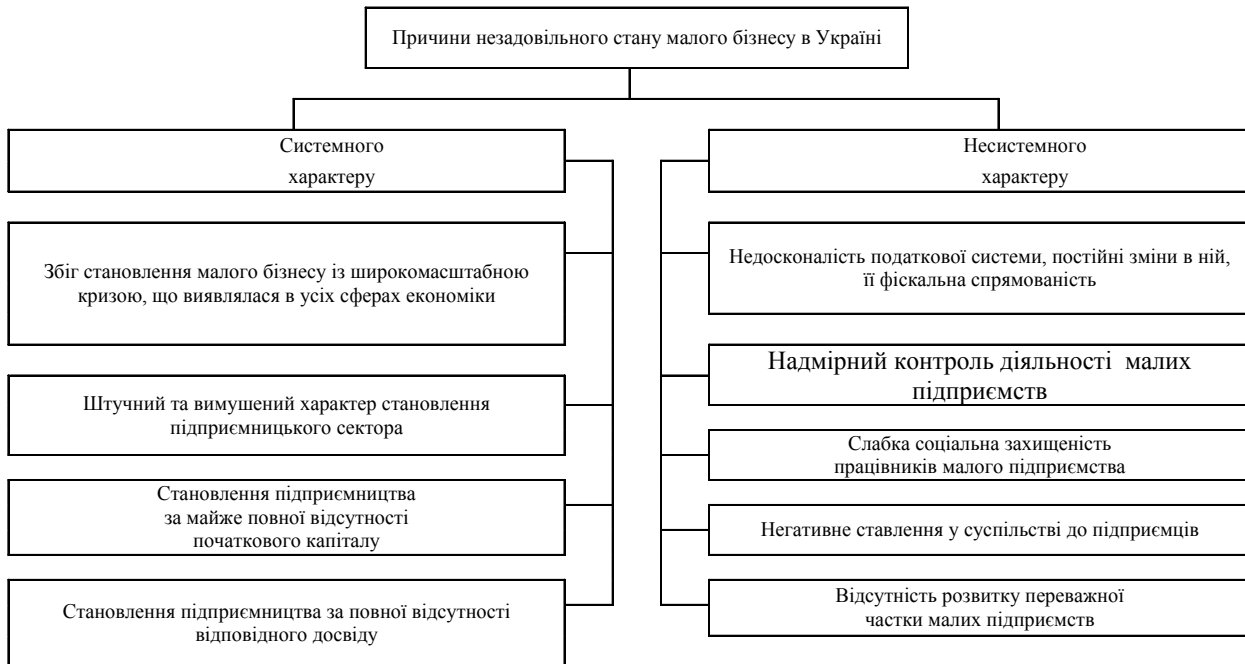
Причини незадовільного стану малого бізнесу в Україні

Системного характеру

Збіг становлення малого бізнесу із широкомасштабною кризою, що виявлялася в усіх сферах економіки

Штучний та вимушений характер становлення підприємницького сектора

Становлення підприємництва за майже повної відсутності початкового капіталу

Становлення підприємництва за повної відсутності відповідного досвіду

Несистемного характеру

Недосконалість податкової системи, постійні зміни в ній, її фіскальна спрямованість

Надмірний контроль діяльності малих підприємств

Слабка соціальна захищеність працівників малого підприємства

Негативне ставлення у суспільстві до підприємців

Відсутність розвитку переважної частки малих підприємств